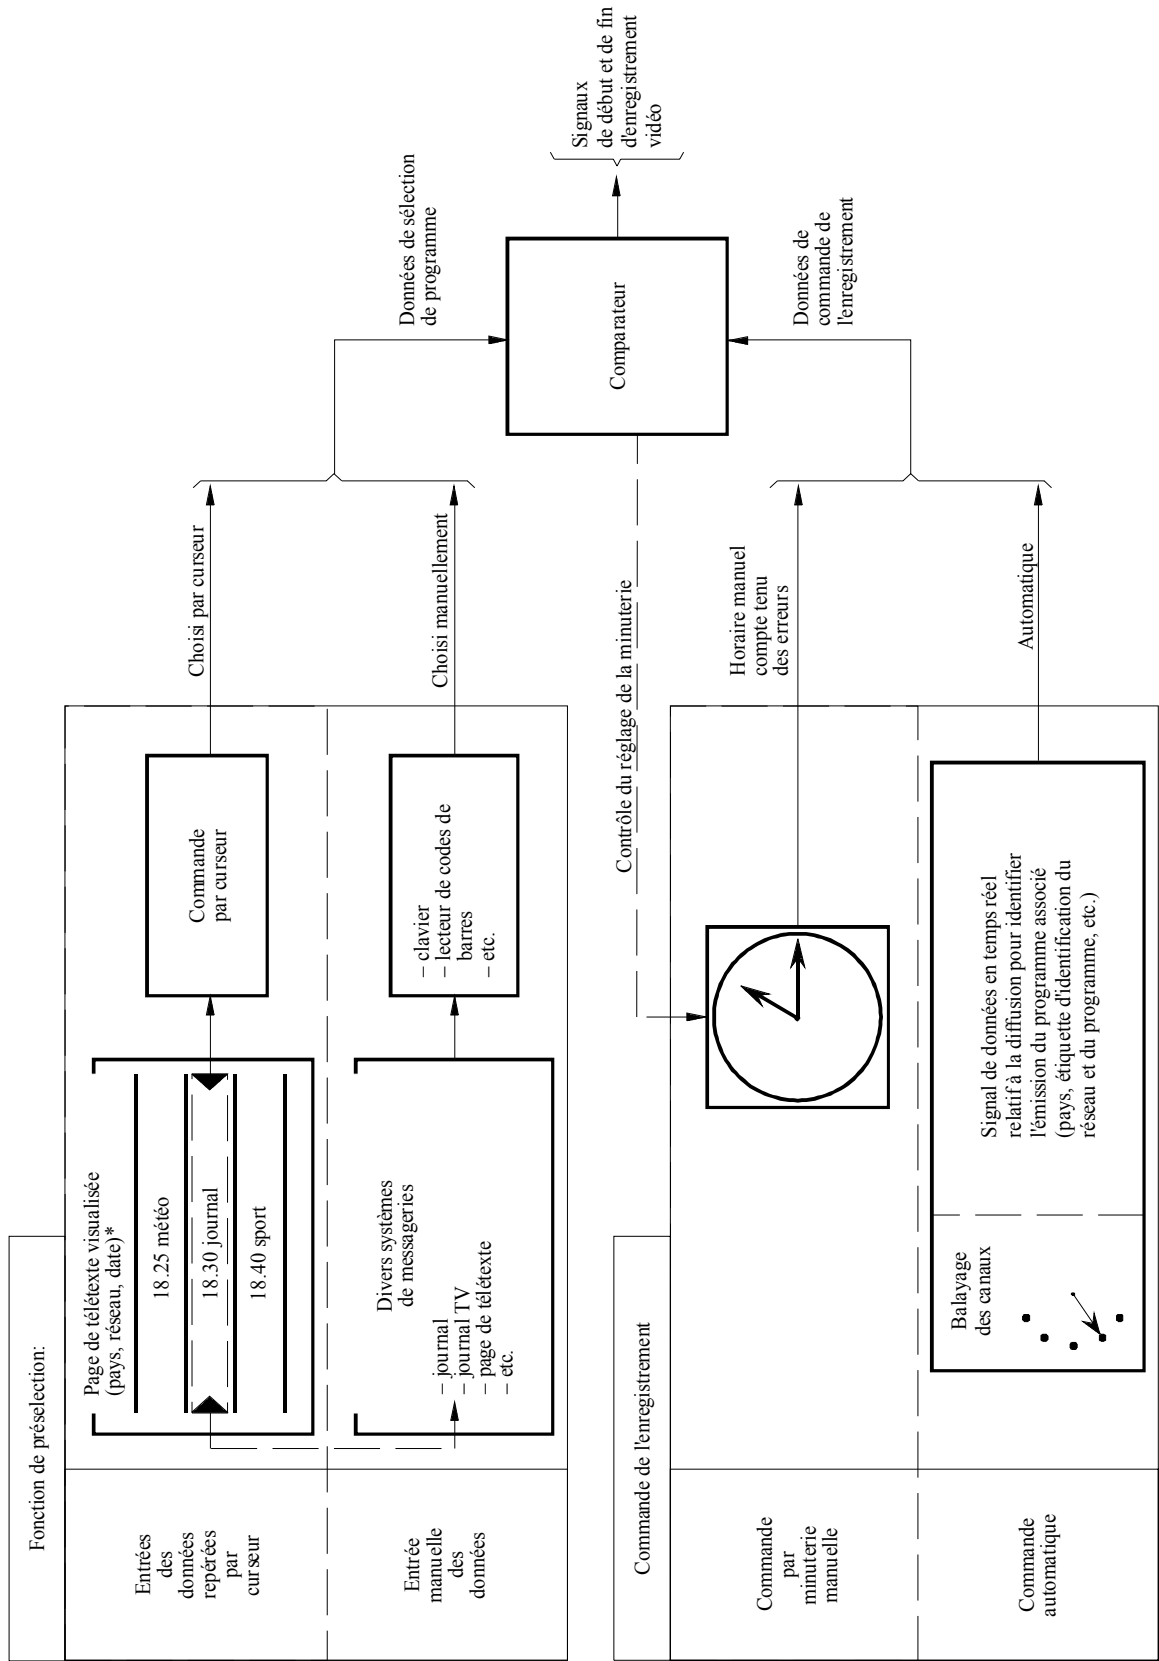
Fonction de préselection:

Entrées des données repérées par curseur

Page de télétexte visualisée (pays, réseau, date)*

18.25 météo

18.30 journal

18.40 sport

Commande par curseur

Choisi par curseur

Entrée manuelle des données

Divers systèmes de messageries

– journal
– journal TV
– page de télétexte
– etc.

– clavier
– lecteur de codes de barres
– etc.

Choisi manuellement

Données de sélection de programme

Comparateur

Signaux de début et de fin d'enregistrement vidéo

Contrôle du réglage de la minuterie

Commande de l'enregistrement

Commande par minuterie manuelle

Horaire manuel compte tenu des erreurs

Données de commande de l'enregistrement

Commande automatique

Balayage des canaux

Signal de données en temps réel relatif à la diffusion pour identifier l'émission du programme associé (pays, étiquette d'identification du réseau et du programme, etc.)

Automatique